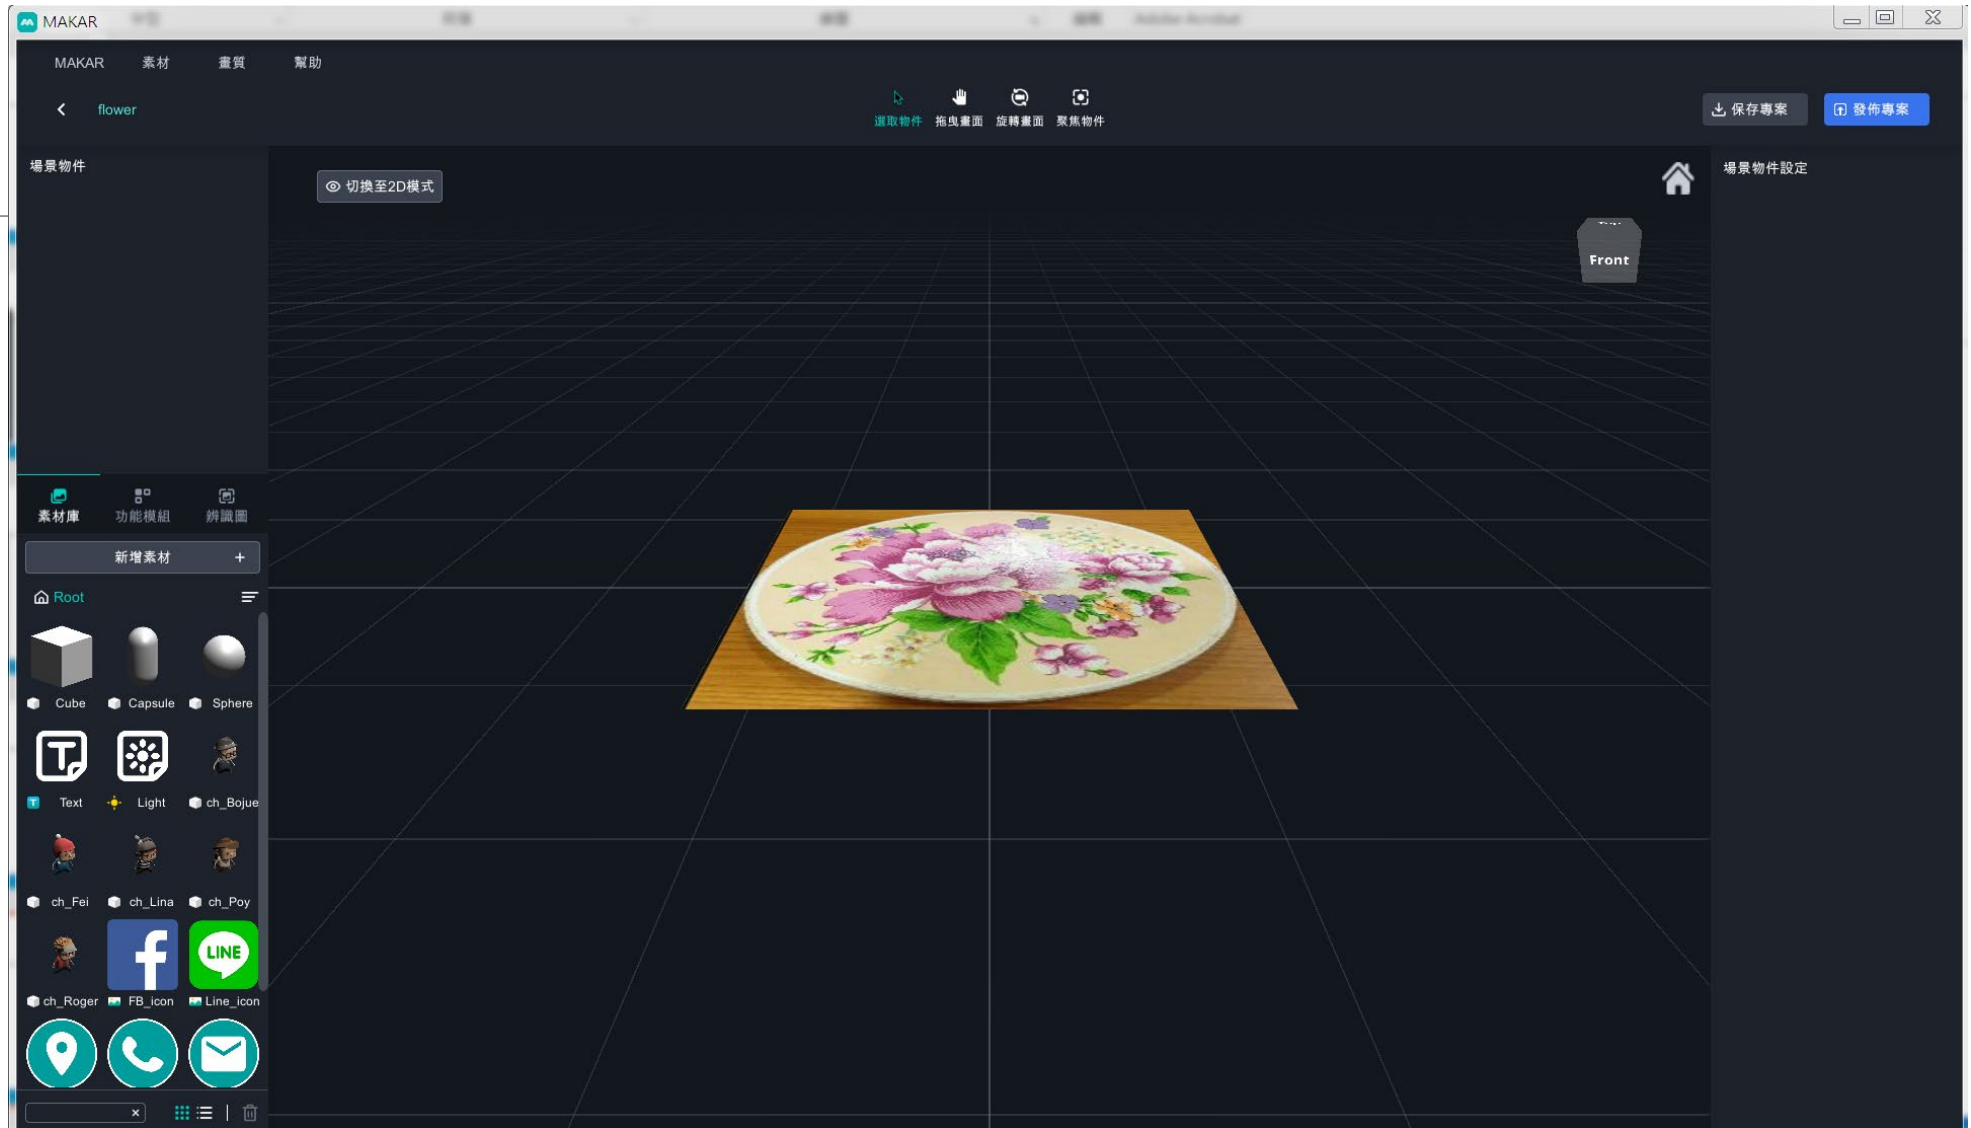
MAKAR

MAKAR 素材 畫質 幫助

flower

選取物件 拖曳畫面 旋轉畫面 聚焦物件

保存專案 發佈專案

場景物件

切換至2D模式

Front

場景物件設定

素材庫 功能模組 辨識圖

新增素材 +

Root

Cube Capsule Sphere

Text Light ch_Bojue

ch_Fei ch_Lina ch_Poy

ch_Roger FB_icon Line_icon

LINE